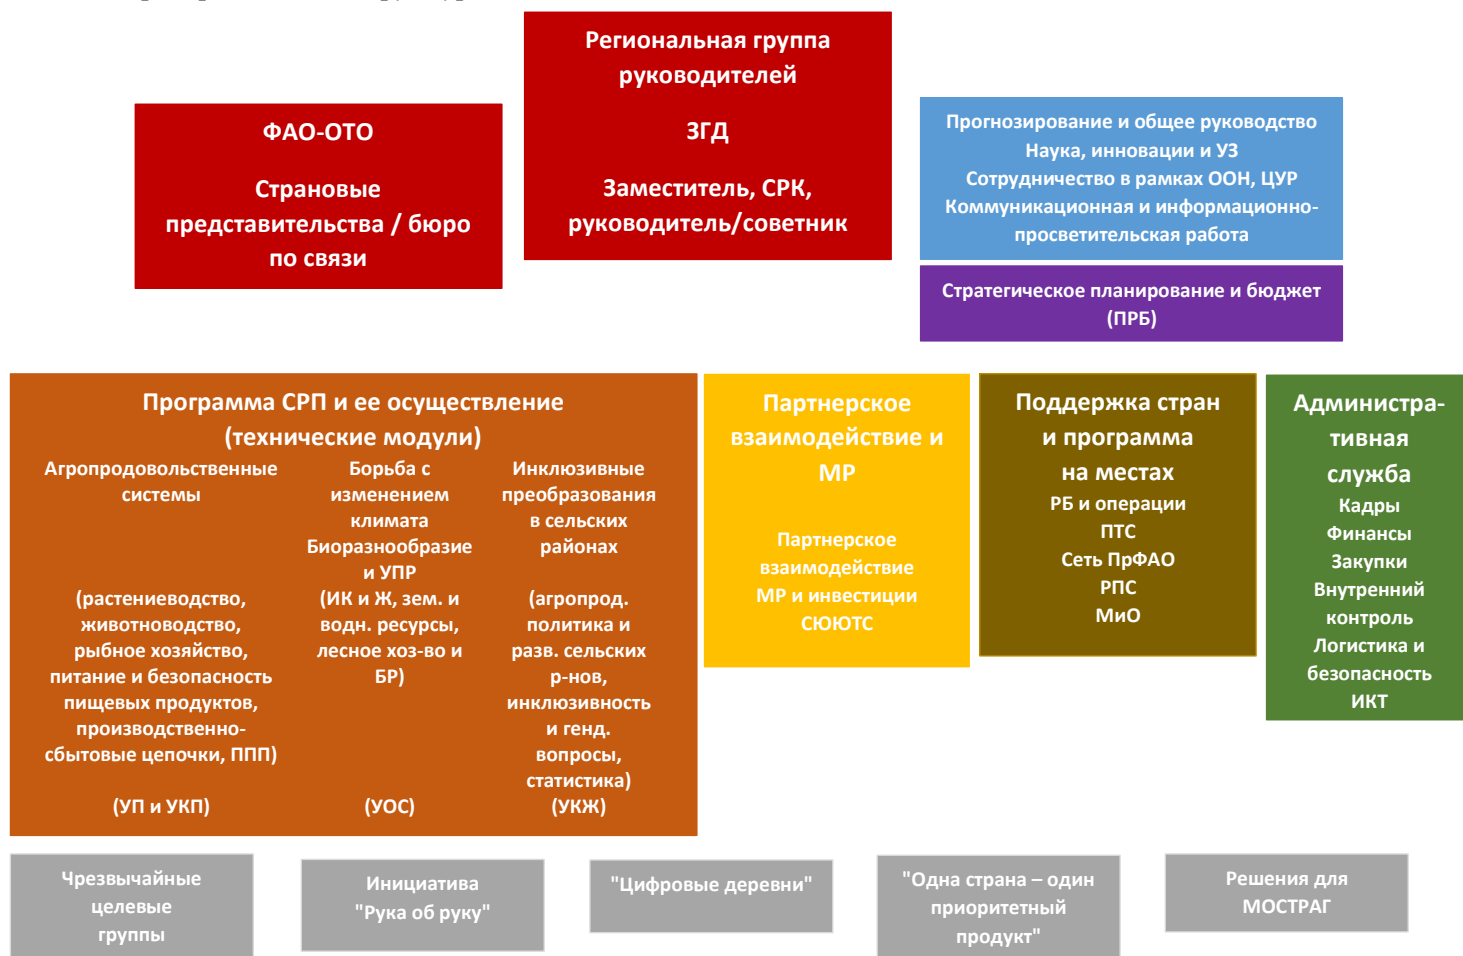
Региональная группа руководителей

ЗГД

Заместитель, СРК, руководитель/советник

ФАО-ОТО

Страновые представительства / бюро по связи

Прогнозирование и общее руководство
Наука, инновации и УЗ
Сотрудничество в рамках ООН, ЦУР
Коммуникационная и информационно-просветительская работа

Стратегическое планирование и бюджет (ПРБ)

Программа СРП и ее осуществление (технические модули)

Агропродовольственные системы

(растениеводство, животноводство, рыбное хозяйство, питание и безопасность пищевых продуктов, производственно-сбытовые цепочки, ППП)

(УП и УКП)

Борьба с изменением климата
Биоразнообразие и УПР
(ИК и Ж, зем. и водн. ресурсы, лесное хоз-во и БР)

(УОС)

Инклюзивные преобразования в сельских районах

(агропрод. политика и разв. сельских р-нов, инклюзивность и генд. вопросы, статистика)
(УКЖ)

Партнерское взаимодействие и МР

Партнерское взаимодействие
МР и инвестиции
СЮЮТС

Поддержка стран и программа на местах
РБ и операции
ПТС
Сеть ПрФАО
РПС
МиО

Административная служба
Кадры
Финансы
Закупки
Внутренний контроль
Логистика и безопасность
ИКТ

Чрезвычайные целевые группы

Инициатива "Рука об руку"

"Цифровые деревни"

"Одна страна – один приоритетный продукт"

Решения для МОСТРАГ